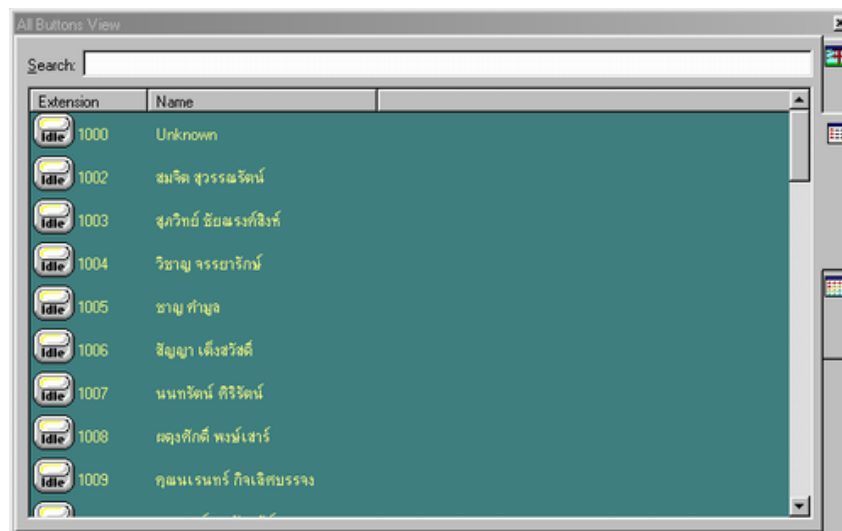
All Buttons View

Search:

| Extension | Name |
|---|---|
| Idle 1000 | Unknown |
| Idle 1002 | สมจิต สุวรรณรัตน์ |
| Idle 1003 | สุภวิทย์ ชัยณรงค์สิงห์ |
| Idle 1004 | วิชาญ จรรยารักษ์ |
| Idle 1005 | ชาญ คำบูล |
| Idle 1006 | สัญญา เต็งสวัสดิ์ |
| Idle 1007 | นนทรัตน์ ศิริรัตน์ |
| Idle 1008 | ผดุงศักดิ์ พงษ์เสาร์ |
| Idle 1009 | คุณนเรนทร์ กิจเจริญบรรจง |